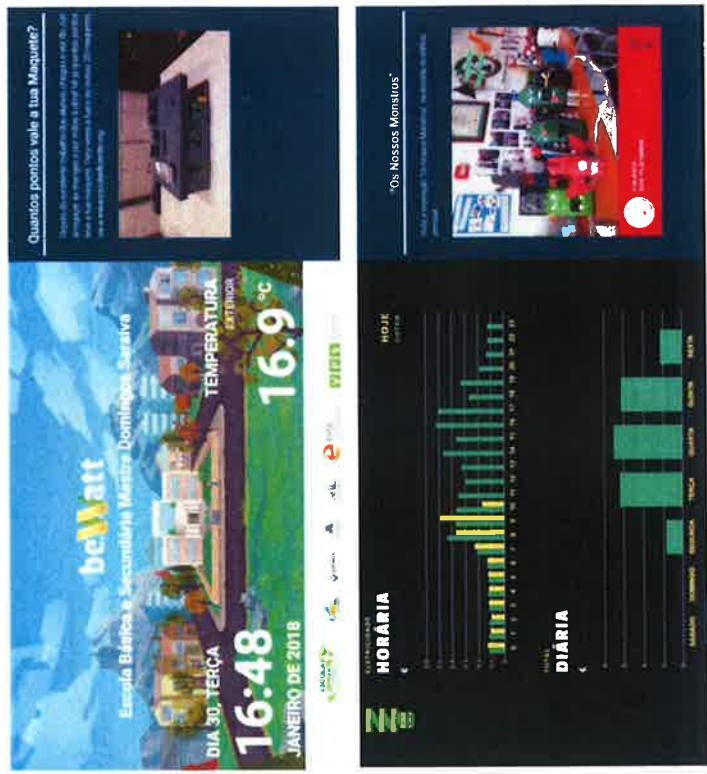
beWatt

Escola Básica e Secundária Mestre Domingos Saraiva

DIA 30, TERÇA

16:48

JANEIRO DE 2018

TEMPERATURA

EXTERIOR

16.9 °C

Quantos pontos vale a tua Maquete?

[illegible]

"Os Nossos Monstros"

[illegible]

HORÁRIA

€

HOJE

DIÁRIA

€

SÁBADO DOMINGO SEGUNDA TERÇA QUARTA QUINTA SEXTA